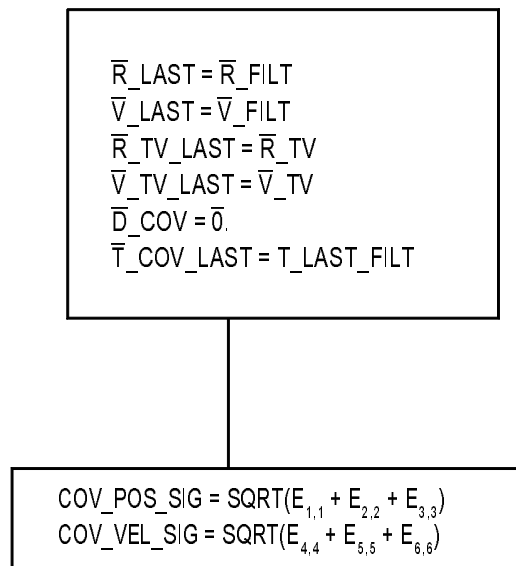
$\overline{R}$_LAST = $\overline{R}$_FILT
$\overline{V}$_LAST = $\overline{V}$_FILT
$\overline{R}$_TV_LAST = $\overline{R}$_TV
$\overline{V}$_TV_LAST = $\overline{V}$_TV
$\overline{D}$_COV = $\overline{0}$.
$\overline{T}$_COV_LAST = T_LAST_FILT

COV_POS_SIG = SQRT($E_{1,1}$ + $E_{2,2}$ + $E_{3,3}$)
COV_VEL_SIG = SQRT($E_{4,4}$ + $E_{5,5}$ + $E_{6,6}$)